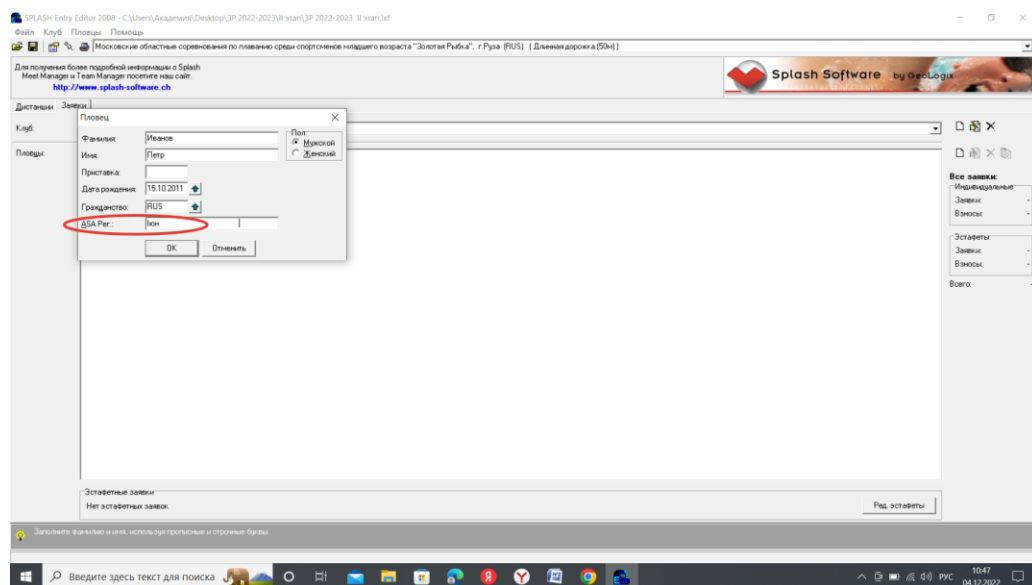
SPLASH Entry Editor 2008 - C:\Users\Академия\Desktop\ЗР 2022-2023\II этап\ЗР 2022-2023 II этап.lxf
Файл Клуб Пловцы Помощь
Московские областные соревнования по плаванию среди спортсменов младшего возраста "Золотая Рыбка", г.Руза (RUS) ( Длинная дорожка (50м) )

Для получения более подробной информации о Splash Meet Manager и Team Manager посетите наш сайт.
http://www.splash-software.ch

Splash Software by GeoLogix

Дистанции Заявки
Клуб:
Пловцы:

Пловец
Фамилия: Иванов
Имя: Петр
Приставка:
Дата рождения: 15.10.2011
Гражданство: RUS
ASA Рег.: Юн
Пол
Мужской
Женский
OK
Отменить

Все заявки:
Индивидуальные
Заявки:
Взносы:
Эстафеты
Заявки:
Взносы:
Всего:

Эстафетные заявки
Нет эстафетных заявок.
Ред. эстафеты

Заполните фамилию и имя, используя прописные и строчные буквы.

Введите здесь текст для поиска
РУС
10:47
04.12.2022